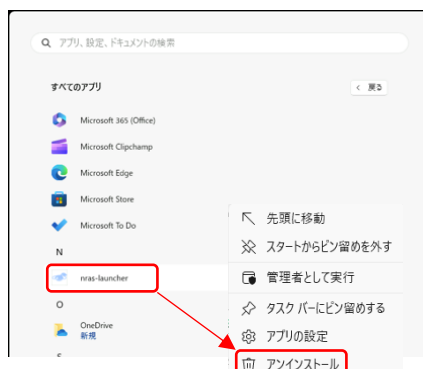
アプリ、設定、ドキュメントの検索

すべてのアプリ

< 戻る

Microsoft 365 (Office)

Microsoft Clipchamp

Microsoft Edge

Microsoft Store

Microsoft To Do

N

nras-launcher

O

OneDrive
新規

先頭に移動

スタートからピン留めを外す

管理者として実行

タスク バーにピン留めする

アプリの設定

アンインストール